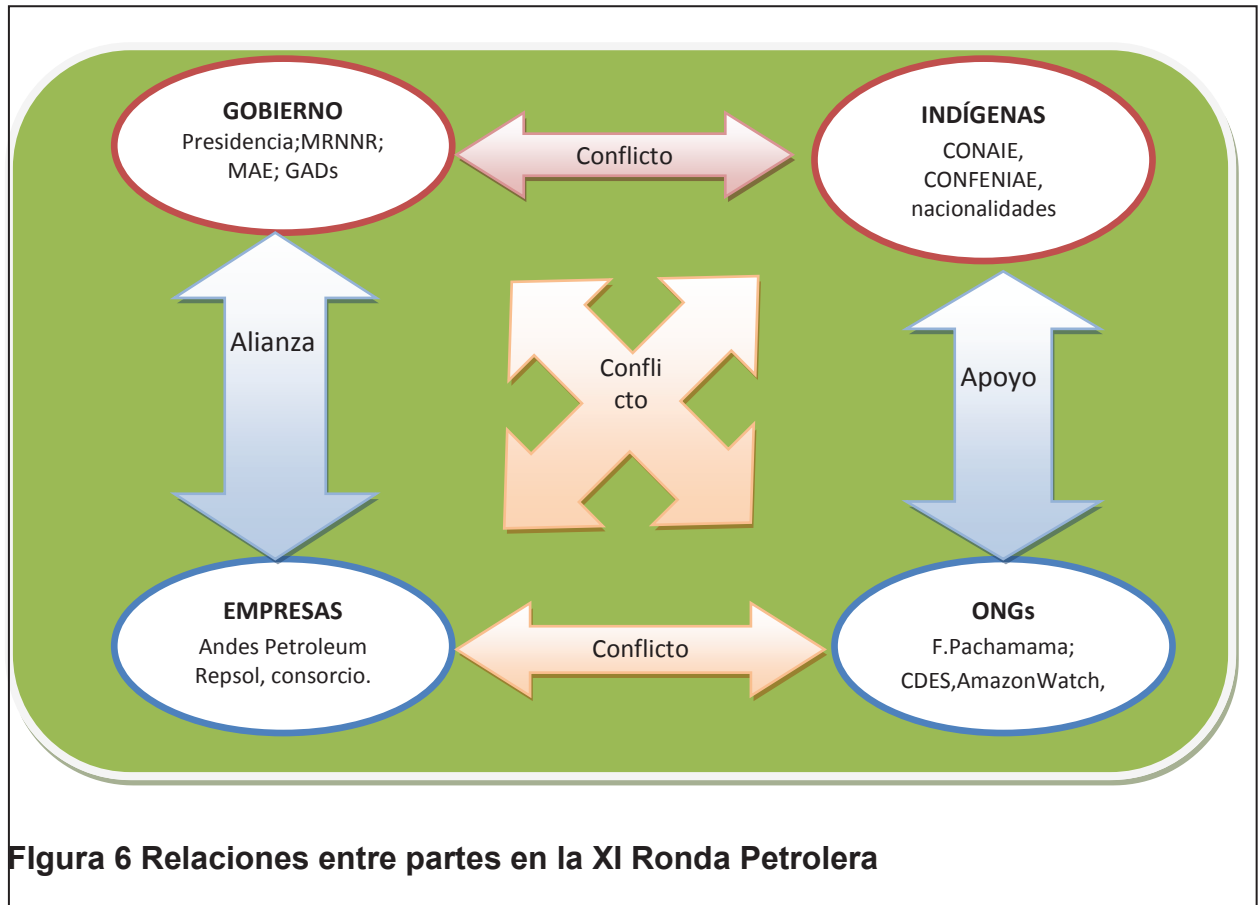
GOBIERNO
Presidencia;MRNNR;
MAE; GADs

Conflicto

INDÍGENAS
CONAIE,
CONFENIAE,
nacionalidades

Alianza

Confli
cto

Apoyo

EMPRESAS
Andes Petroleum
Repsol, consorcio.

Conflicto

ONGs
F.Pachamama;
CDES,AmazonWatch,

FIgura 6 Relaciones entre partes en la XI Ronda Petrolera